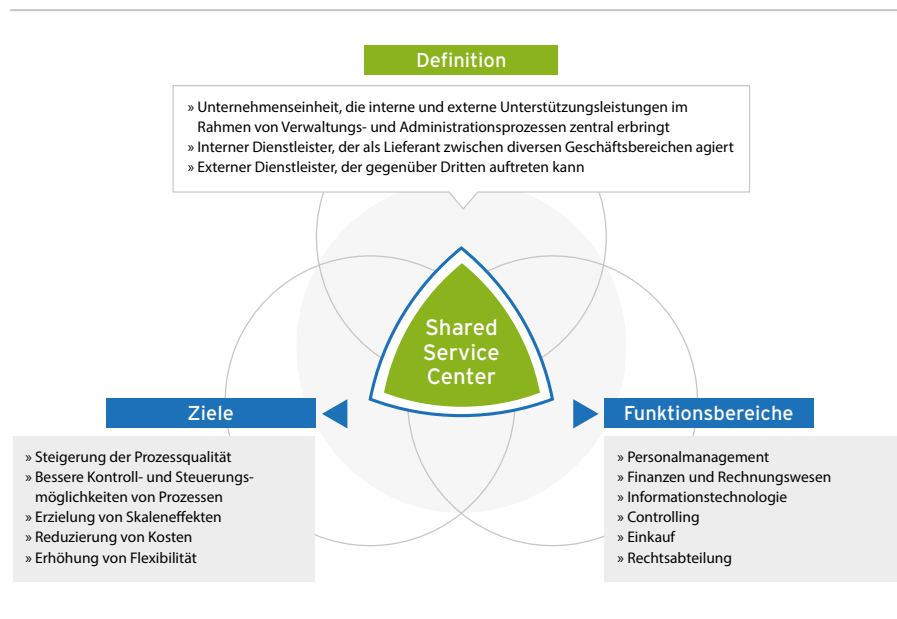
Definition

» Unternehmenseinheit, die interne und externe Unterstützungsleistungen im Rahmen von Verwaltungs- und Administrationsprozessen zentral erbringt
» Interner Dienstleister, der als Lieferant zwischen diversen Geschäftsbereichen agiert
» Externer Dienstleister, der gegenüber Dritten auftreten kann

Shared Service Center

Ziele

» Steigerung der Prozessqualität
» Bessere Kontroll- und Steuerungsmöglichkeiten von Prozessen
» Erzielung von Skaleneffekten
» Reduzierung von Kosten
» Erhöhung von Flexibilität

Funktionsbereiche

» Personalmanagement
» Finanzen und Rechnungswesen
» Informationstechnologie
» Controlling
» Einkauf
» Rechtsabteilung